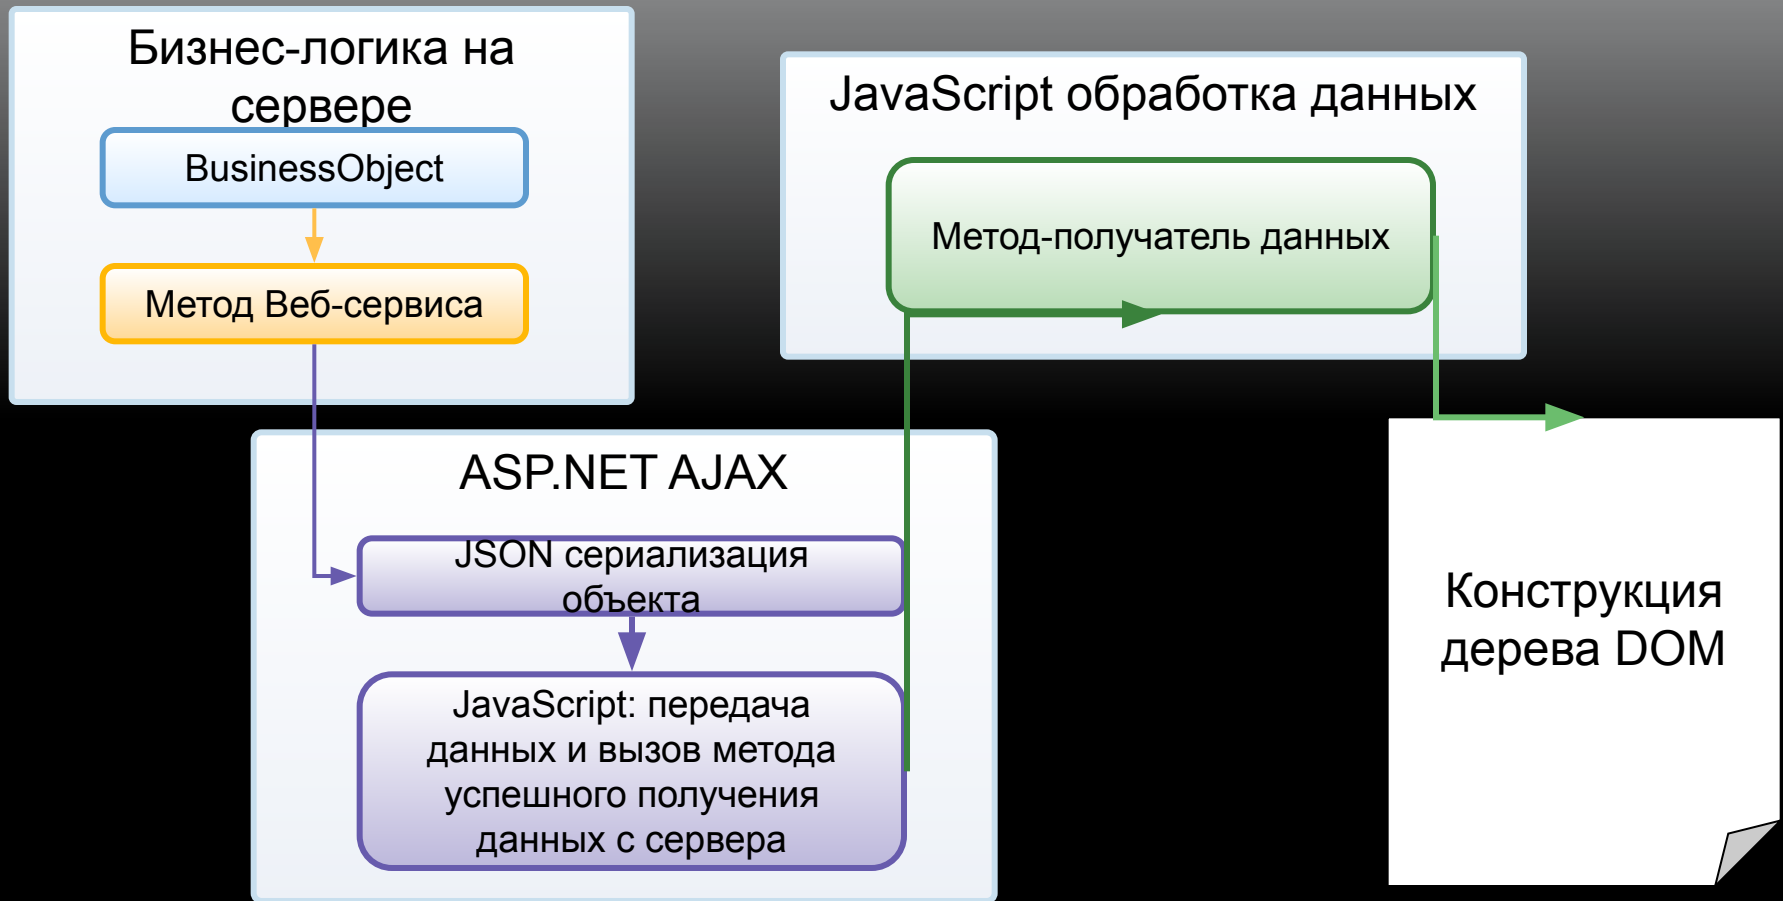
Бизнес-логика на сервере

BusinessObject

Метод Веб-сервиса

JavaScript обработка данных

Метод-получатель данных

ASP.NET AJAX

JSON сериализация объекта

JavaScript: передача данных и вызов метода успешного получения данных с сервера

Конструкция дерева DOM